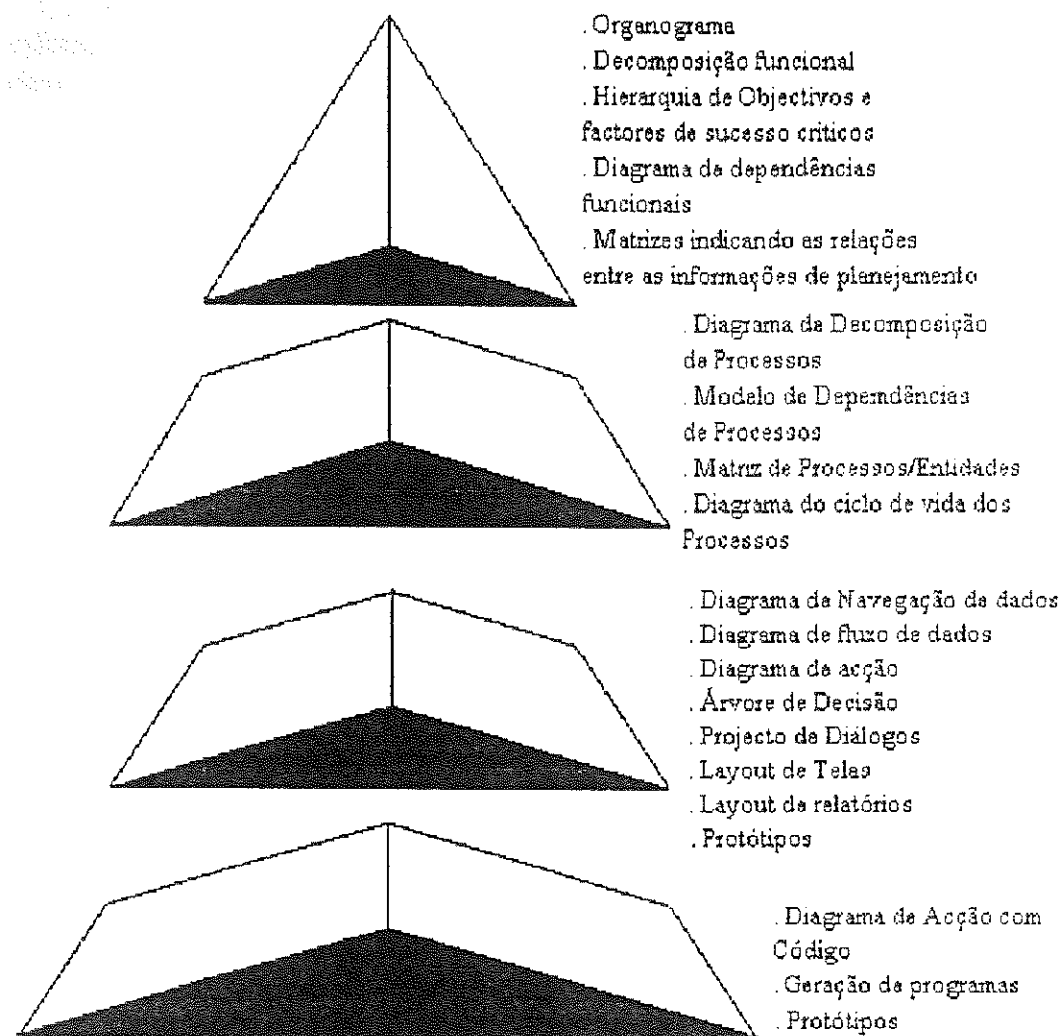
. Organograma
. Decomposição funcional
. Hierarquia de Objectivos e factores de sucesso criticos
. Diagrama da dependências funcionais
. Matrizes indicando as relações entre as informações de planejamento

. Diagrama da Decomposição da Processos
. Modelo de Depemdências de Processos
. Matriz de Processos/Entidades
. Diagrama do ciclo de vida dos Processos

. Diagrama da Navegação da dados
. Diagrama de fluxo de dados
. Diagrama da acção
. Árvore de Decisão
. Projecto de Diálogos
. Layout de Telas
. Layout da relatórios
. Protótipos

. Diagrama de Acção com Código
. Geração da programas
. Protótipos